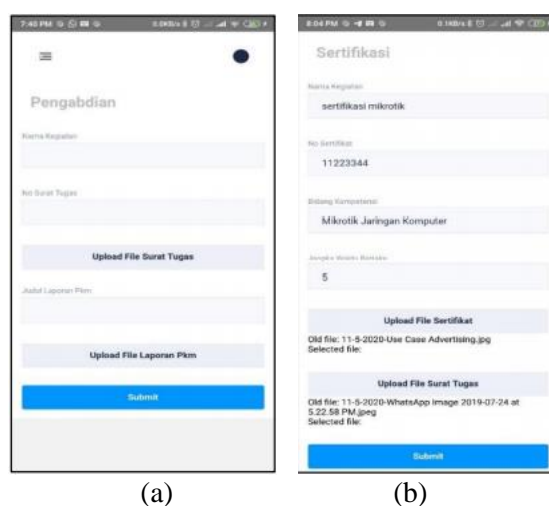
7:40 PM

Pengabdian

Nama Kegiatan

No Surat Tugas

Upload File Surat Tugas

Judul Laporan Pkm

Upload File Laporan Pkm

Submit

(a)

8:04 PM

Sertifikasi

Nama Kegiatan

sertifikasi mikrotik

No Sertifikat

11223344

Bidang Kompetensi

Mikrotik Jaringan Komputer

Jangka Waktu Berlaku

5

Upload File Sertifikat

Old file: 11-5-2020-Use Case Advertising.jpg
Selected file:

Upload File Surat Tugas

Old file: 11-5-2020-WhatsApp Image 2019-07-24 at 5.22.58 PM.jpeg
Selected file:

Submit

(b)